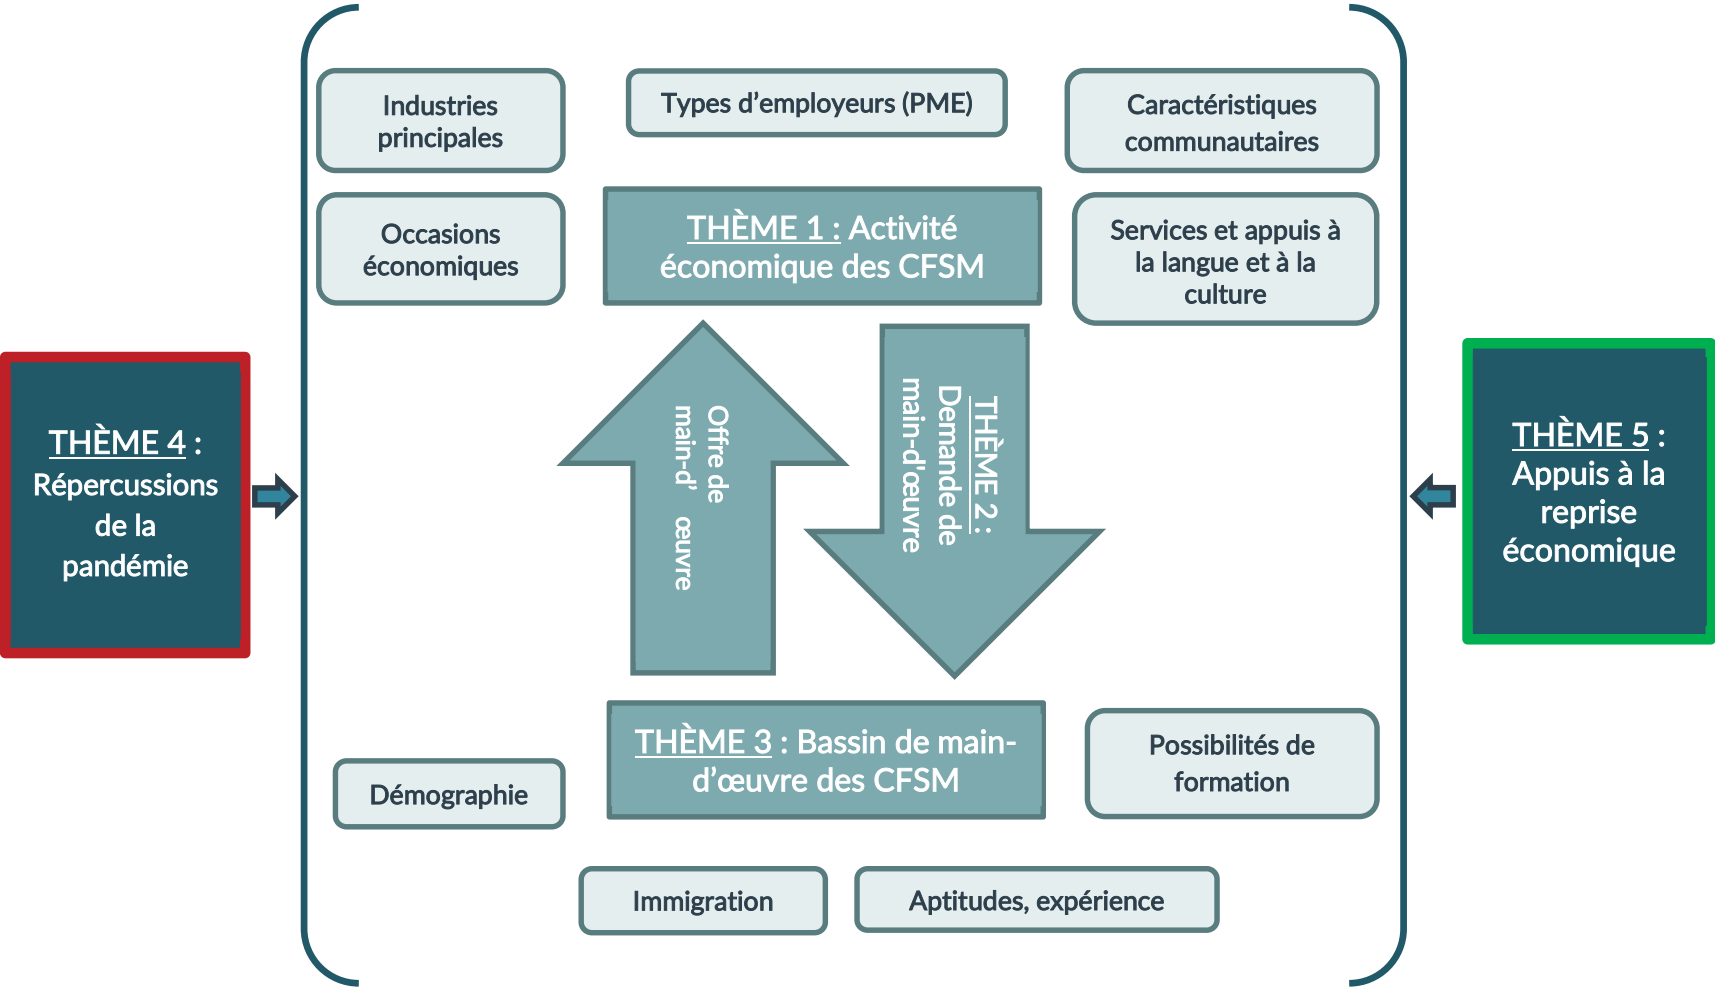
THÈME 4 : Répercussions de la pandémie

Industries principales

Types d'employeurs (PME)

Caractéristiques communautaires

Occasions économiques

THÈME 1 : Activité économique des CFSM

Services et appuis à la langue et à la culture

Offre de main-d' œuvre

THÈME 2 : Demande de main-d'œuvre

Démographie

THÈME 3 : Bassin de main-d'œuvre des CFSM

Possibilités de formation

Immigration

Aptitudes, expérience

THÈME 5 : Appuis à la reprise économique